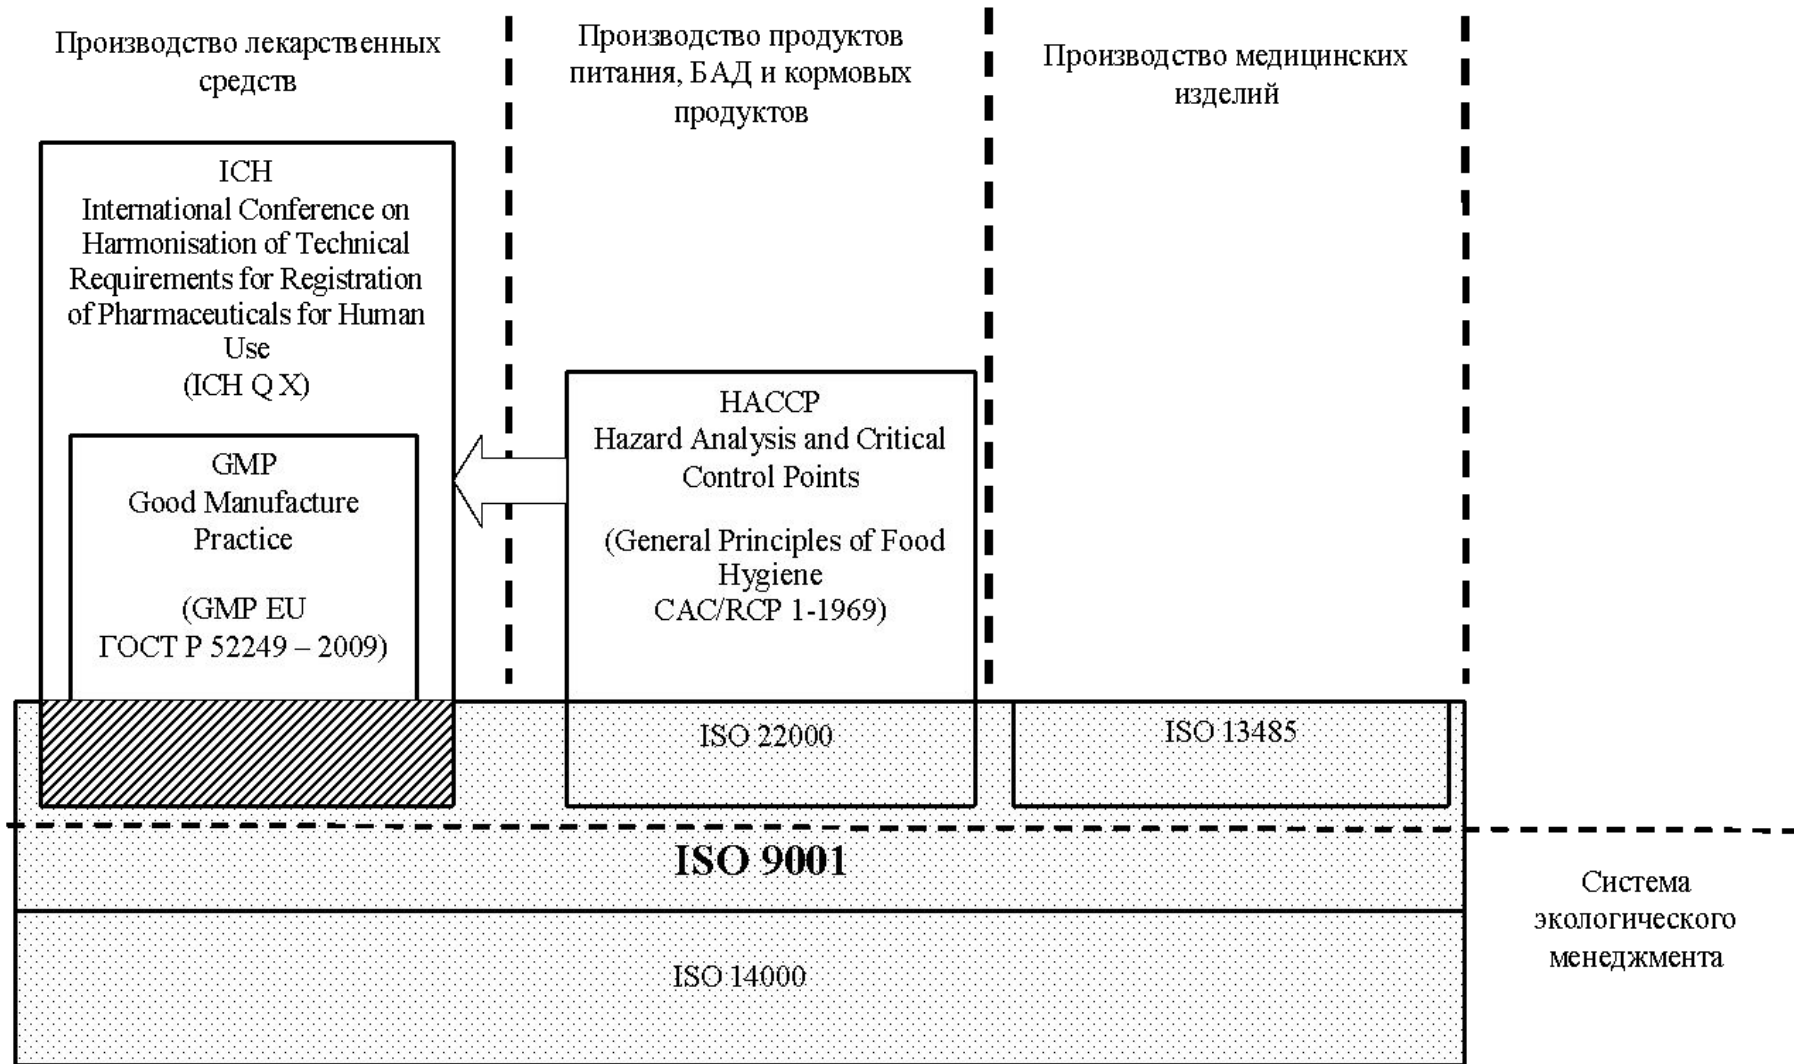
Производство лекарственных средств

Производство продуктов питания, БАД и кормовых продуктов

Производство медицинских изделий

ICH
International Conference on Harmonisation of Technical Requirements for Registration of Pharmaceuticals for Human Use
(ICH Q X)

GMP
Good Manufacture Practice

(GMP EU
ГОСТ Р 52249 – 2009)

HACCP
Hazard Analysis and Critical Control Points

(General Principles of Food Hygiene
CAC/RCP 1-1969)

ISO 22000

ISO 13485

ISO 9001

ISO 14000

Система экологического менеджмента